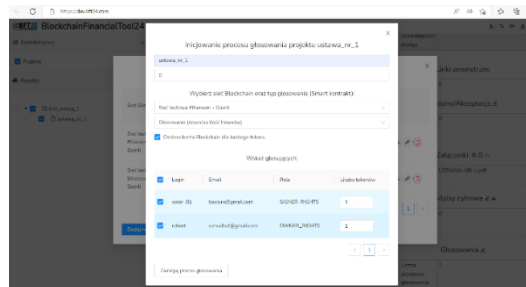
https://bcft24.com

BlockchainFinancialTool24

Inicjowanie procesu głosowania projektu ustawa_nr_1

ustawa_nr_1

0

Wybierz sieć Blockchain oraz typ głosowania (Smart kontrakt):

Sieć testowa Ethereum - Goerli

Głosowanie (1 token = 1 głos)

Dedykowany Blockchain dla każdego tokena.

Wykaz głosujących:

| | Login | Email | Rola | Liczba tokenów |
|---|---|---|---|---|
| ☑ | voter_01 | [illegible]@gmail.com | SIGNER_RIGHTS | 1 |
| ☑ | robert | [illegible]@gmail.com | OWNER_RIGHTS | 1 |

1

Zainicjuj proces głosowania

Głosowania